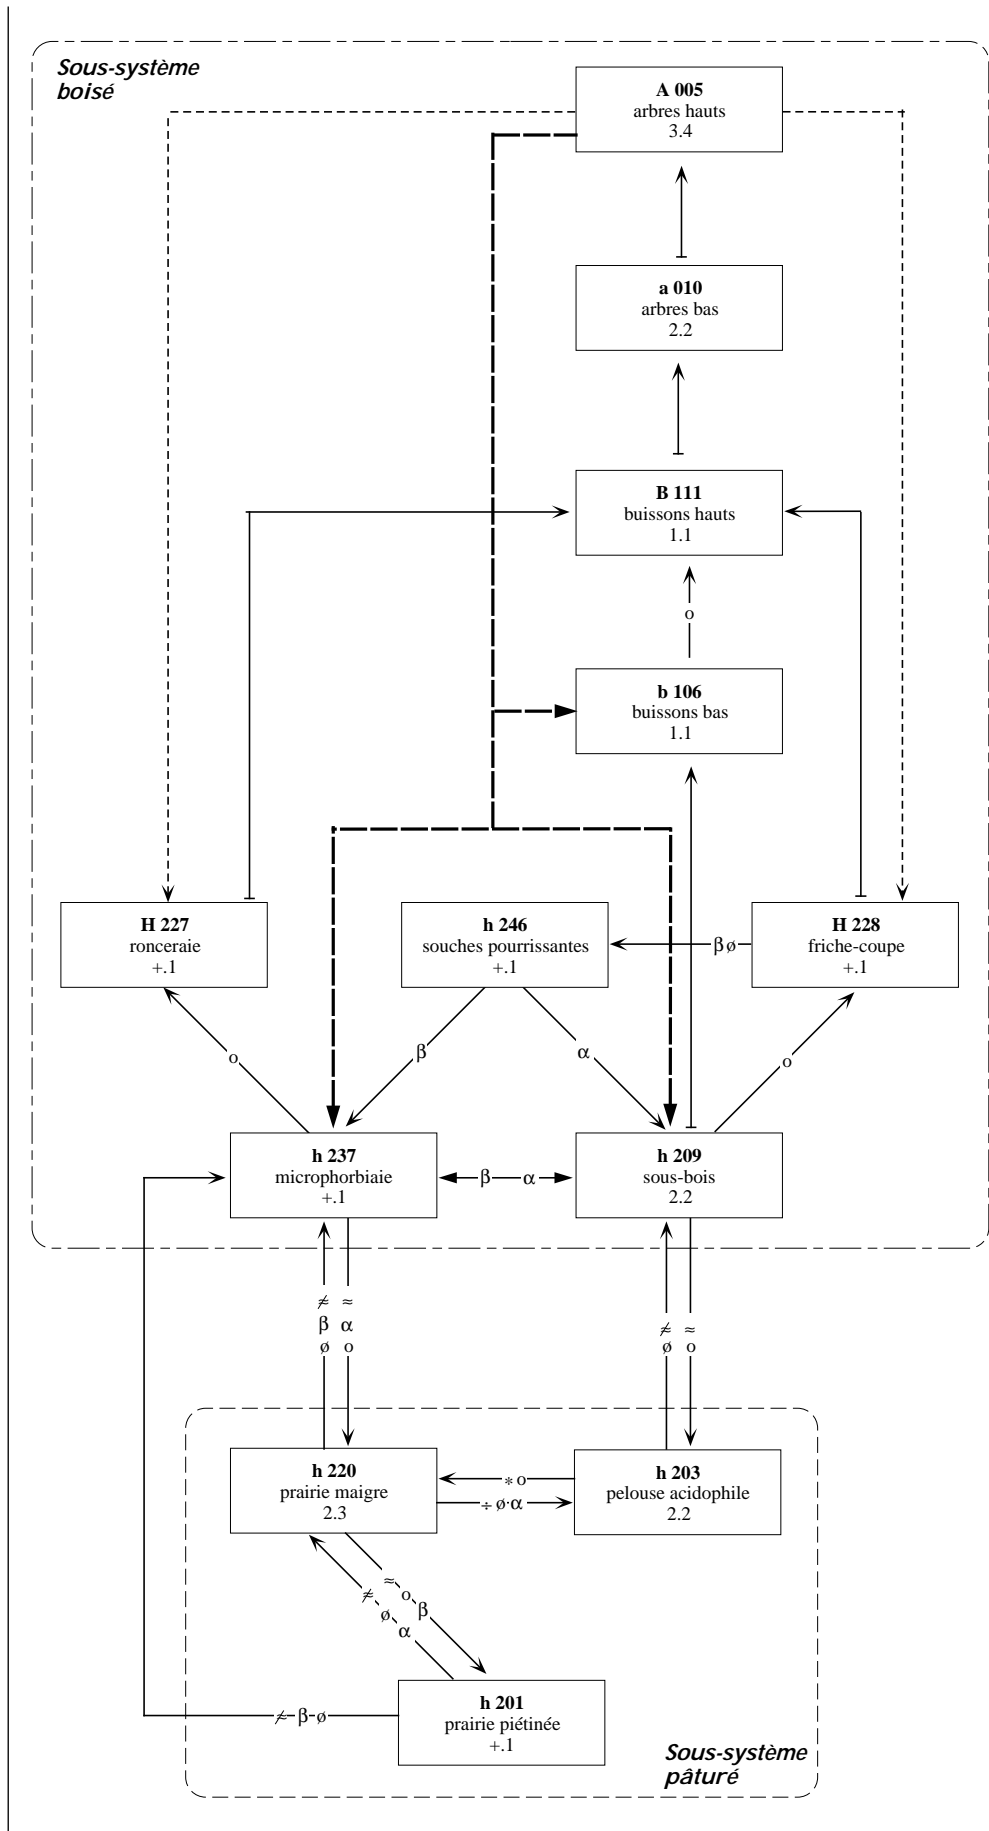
Sous-système boisé

**A 005**
arbres hauts
3.4

**a 010**
arbres bas
2.2

**B 111**
buissons hauts
1.1

o

**b 106**
buissons bas
1.1

**H 227**
ronceraie
+.1

**h 246**
souches pourrissantes
+.1

β ø

**H 228**
friche-coupe
+.1

o

β

α

o

**h 237**
microphorbiaie
+.1

β — α

**h 209**
sous-bois
2.2

≠ ≈
β α
ø o

≠ ≈
ø o

**h 220**
prairie maigre
2.3

* o

÷ ø·α

**h 203**
pelouse acidophile
2.2

≈ o β
≠ ø α

≠-β-ø

**h 201**
prairie piétinée
+.1

Sous-système pâturé